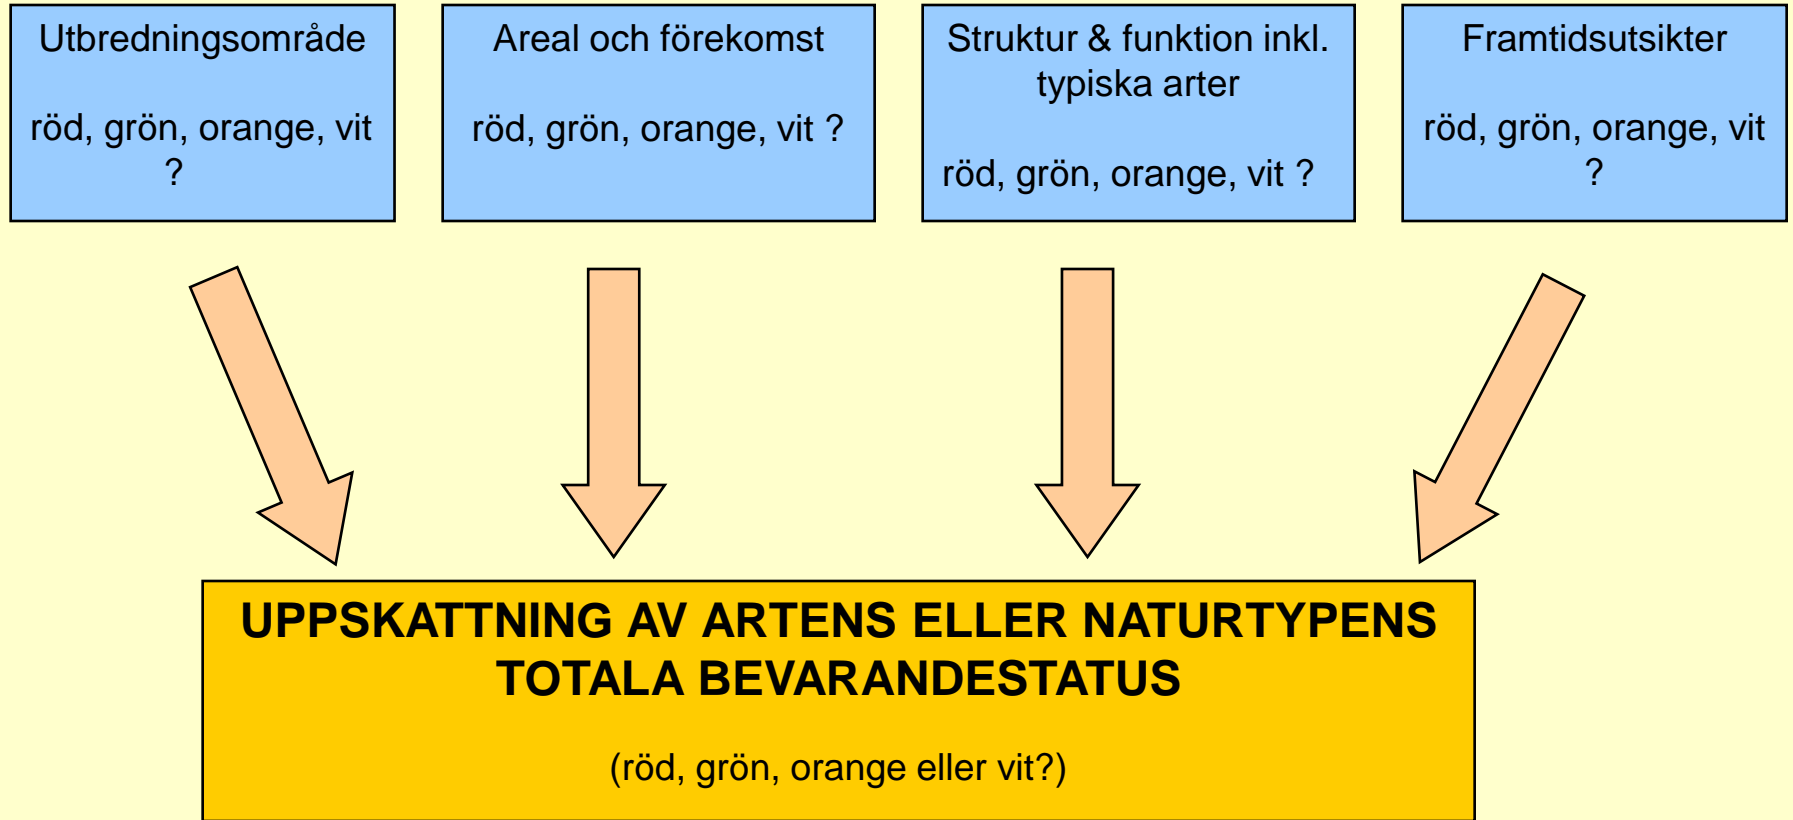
Utbredningsområde

röd, grön, orange, vit ?

Areal och förekomst

röd, grön, orange, vit ?

Struktur & funktion inkl. typiska arter

röd, grön, orange, vit ?

Framtidsutsikter

röd, grön, orange, vit ?

UPPSKATTNING AV ARTENS ELLER NATURTYPENS TOTALA BEVARANDESTATUS

(röd, grön, orange eller vit?)